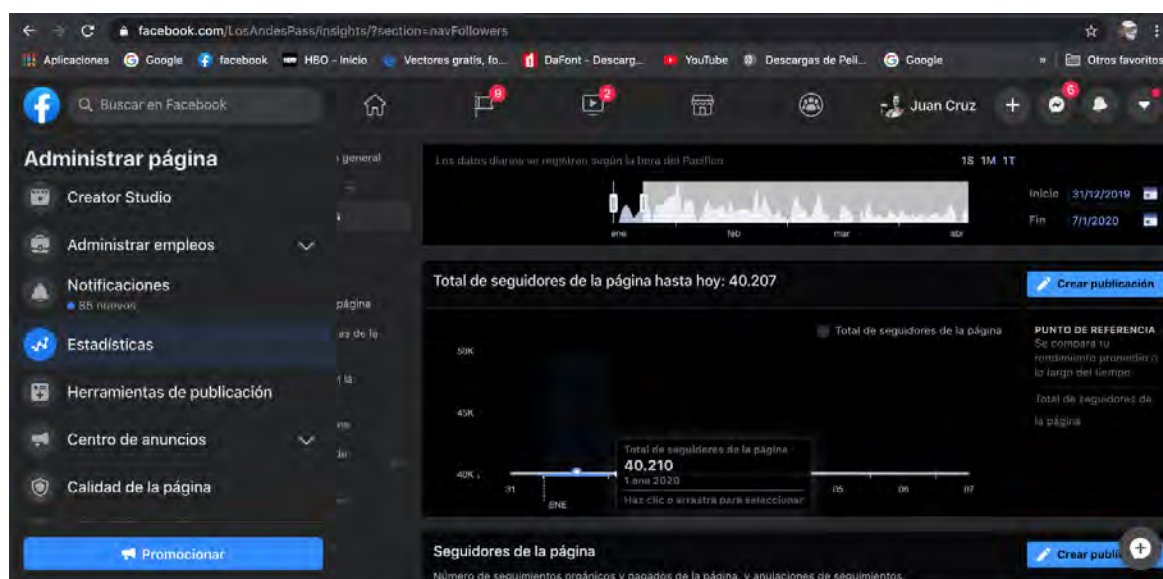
facebook.com/LosAndesPass/insights/?section=navFollowers

Aplicaciones Google facebook HBO - Inicio Vectores gratis, fo... DaFont - Descarg... YouTube Descargas de Peli... Google » Otros favoritos

Buscar en Facebook

9 2 Juan Cruz 6

Administrar página

Creator Studio

Administrar empleos

Notificaciones
85 nuevos

Estadísticas

Herramientas de publicación

Centro de anuncios

Calidad de la página

Promocionar

general

página

Los datos diarios se registran según la hora del Pacífico

1S 1M 1T

ene feb mar abr

Inicio 31/12/2019

Fin 7/1/2020

Total de seguidores de la página hasta hoy: 40.207

Crear publicación

Total de seguidores de la página

PUNTO DE REFERENCIA
Se compara tu rendimiento promedio a lo largo del tiempo

Total de seguidores de la página

50K

45K

40K

31 ENE 05 06 07

Total de seguidores de la página
40.210
1 ene 2020
Haz clic o arrastra para seleccionar

Seguidores de la página

Crear publi

Número de seguimientos orgánicos y pagados de la página, y anulaciones de seguimientos.